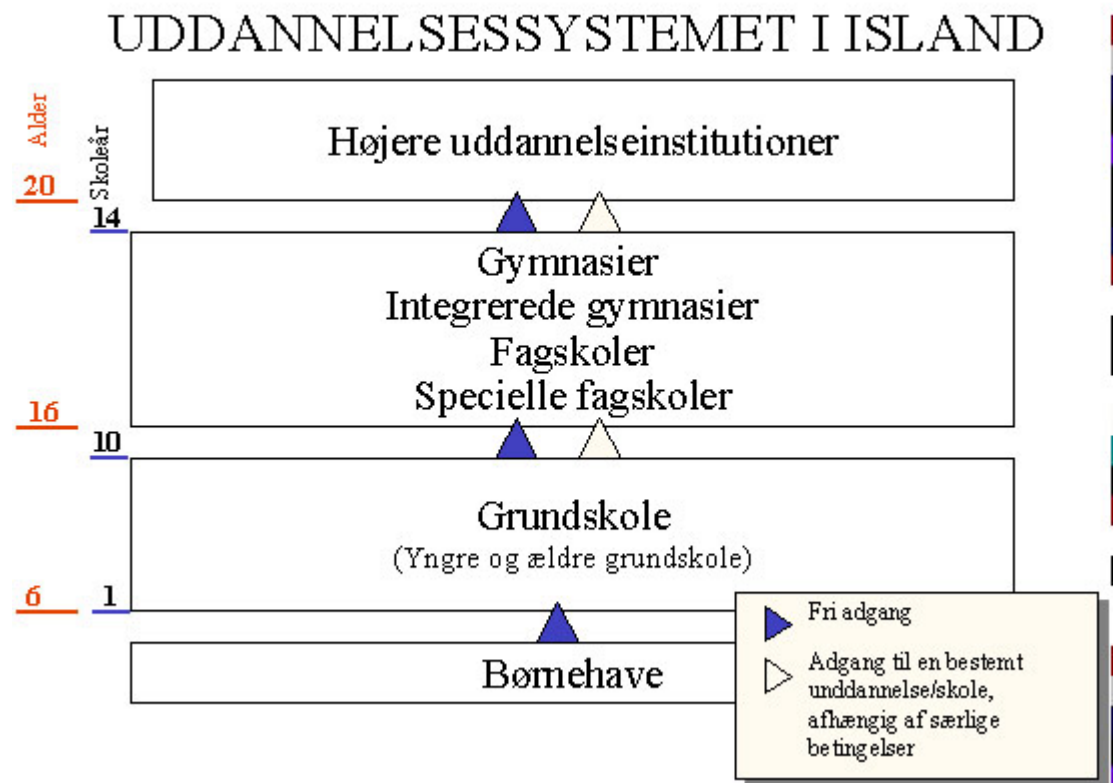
UDDANNELSESSYSTEMET I ISLAND

Alder

Skoleår

20

14

Højere uddannelseinstitutioner

Gymnasier
Integrerede gymnasier
Fagskoler
Specielle fagskoler

16

10

Grundskole
(Yngre og ældre grundskole)

6

1

Børnehave

Fri adgang

Adgang til en bestemt uddannelse/skole, afhængig af særlige betingelser